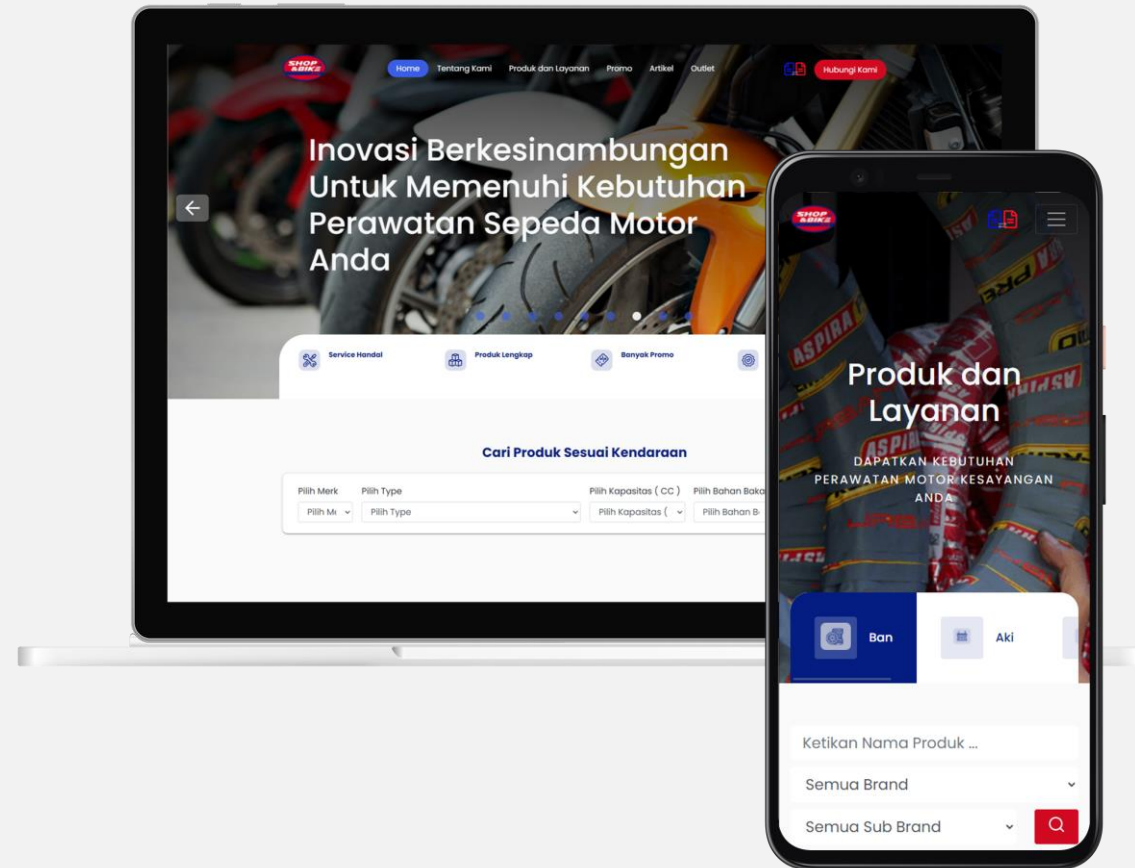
SHOP & BIKE

Home Tentang Kami Produk dan Layanan Promo Artikel Outlet

Hubungi Kami

Inovasi Berkesinambungan Untuk Memenuhi Kebutuhan Perawatan Sepeda Motor Anda

Service Handal Produk Lengkap Banyak Promo

Cari Produk Sesuai Kendaraan

Pilih Merk Pilih Type Pilih Kapasitas ( CC ) Pilih Bahan Baka

Pilih Me Pilih Type Pilih Kapasitas ( Pilih Bahan B

SHOP & BIKE

Produk dan Layanan

DAPATKAN KEBUTUHAN PERAWATAN MOTOR KESAYANGAN ANDA

Ban Aki

Ketikan Nama Produk ...

Semua Brand

Semua Sub Brand